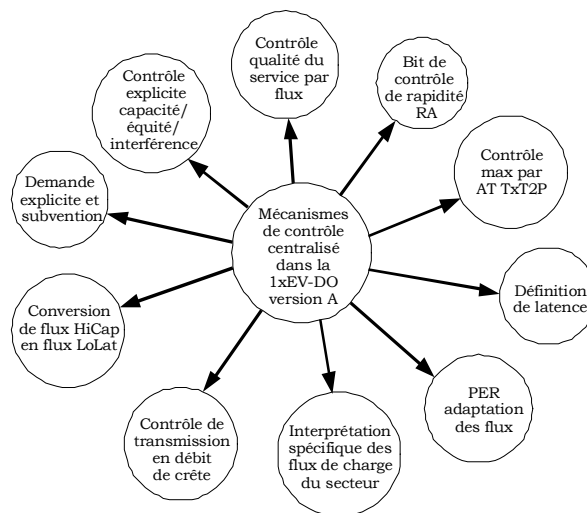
Contrôle qualité du service par flux

Bit de contrôle de rapidité RA

Contrôle explicite capacité/ équité/ interférence

Contrôle max par AT TxT2P

Demande explicite et subvention

Mécanismes de contrôle centralisé dans la 1xEV-DO version A

Définition de latence

Conversion de flux HiCap en flux LoLat

PER adaptation des flux

Contrôle de transmission en débit de crête

Interprétation spécifique des flux de charge du secteur